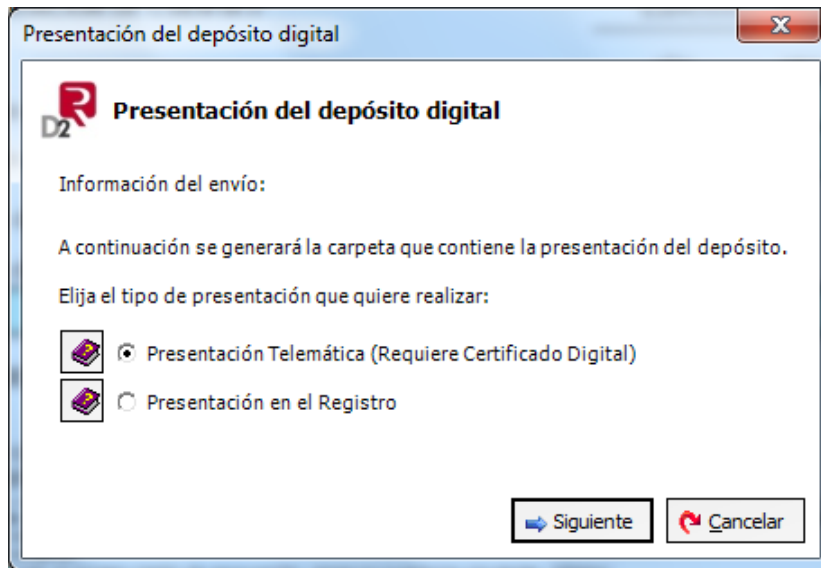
Presentación del depósito digital

X

D2 R

Presentación del depósito digital

Información del envío:

A continuación se generará la carpeta que contiene la presentación del depósito.

Elija el tipo de presentación que quiere realizar:

Presentación Telemática (Requiere Certificado Digital)

Presentación en el Registro

Siguiente

Cancelar